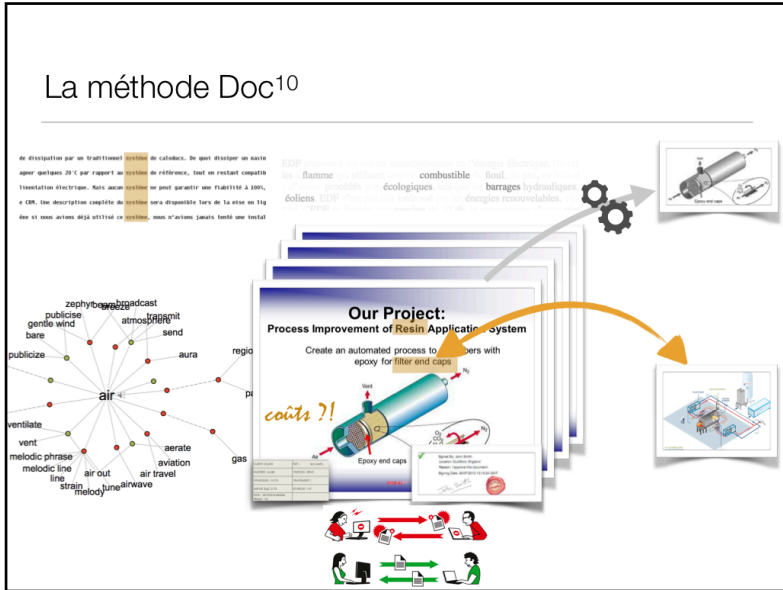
La méthode Doc$^{10}$

de dissipation par un traditionnel système de caloducs. De quoi dissiper un nasin
ager quelques 20°C par rapport au système de référence, tout en restant compatib
limentation électrique. Mais aucun système ne peut garantir une fiabilité à 100%,
e CBM. Une description complète du système sera disponible lors de la mise en lig
ée si nous avions déjà utilisé ce système, nous n'avions jamais tenté une instal

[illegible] flamme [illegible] combustible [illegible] fioul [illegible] écologiques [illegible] barrages hydrauliques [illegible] éoliens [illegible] énergies renouvelables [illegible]

Our Project:
Process Improvement of Resin Application System

Create an automated process to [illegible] with epoxy for filter end caps

Vent
Air
Epoxy end caps
coûts ?!

Epoxy end caps

zephyr breeze broadcast
publicise transmit
gentle wind atmosphere
bare send
publicize aura
air
ventilate
vent aerate
melodic phrase aviation
melodic line air out air travel
line airwave
strain melody tune
regio
gas